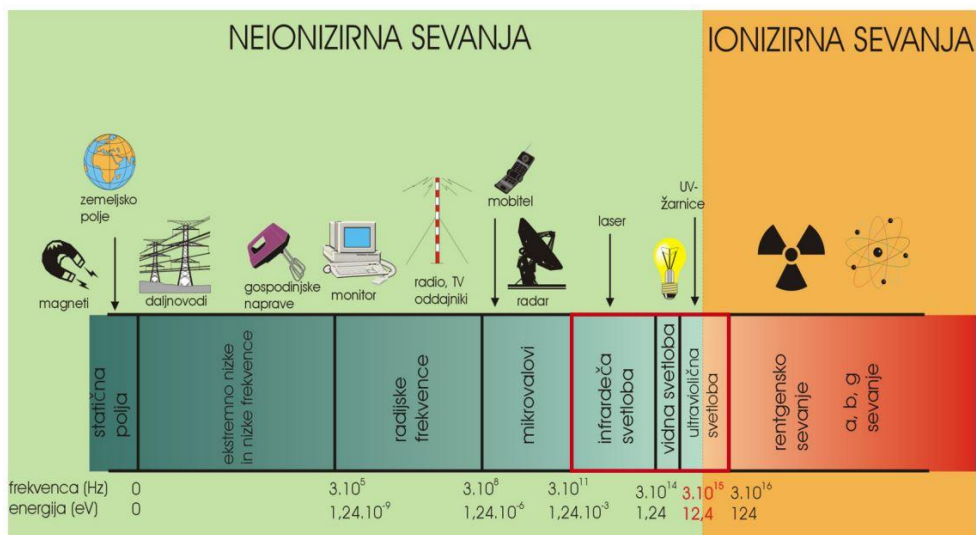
NEIONIZIRNA SEVANJA

IONIZIRNA SEVANJA

zemeljsko polje

magneti

daljnovodi

gospodinjske naprave

monitor

radio, TV oddajniki

mobitel

radar

laser

UV-žarnice

statična polja

ekstremno nizke in nizke frekvence

radijske frekvence

mikrovalovi

infrardeča svetloba

vidna svetloba

ultravijolična svetloba

rentgensko sevanje

a, b, g sevanje

frekvenca (Hz) 0 $3.10^{5}$ $3.10^{8}$ $3.10^{11}$ $3.10^{14}$ $3.10^{15}$ $3.10^{16}$

energija (eV) 0 $1,24.10^{-9}$ $1,24.10^{-6}$ $1,24.10^{-3}$ 1,24 12,4 124